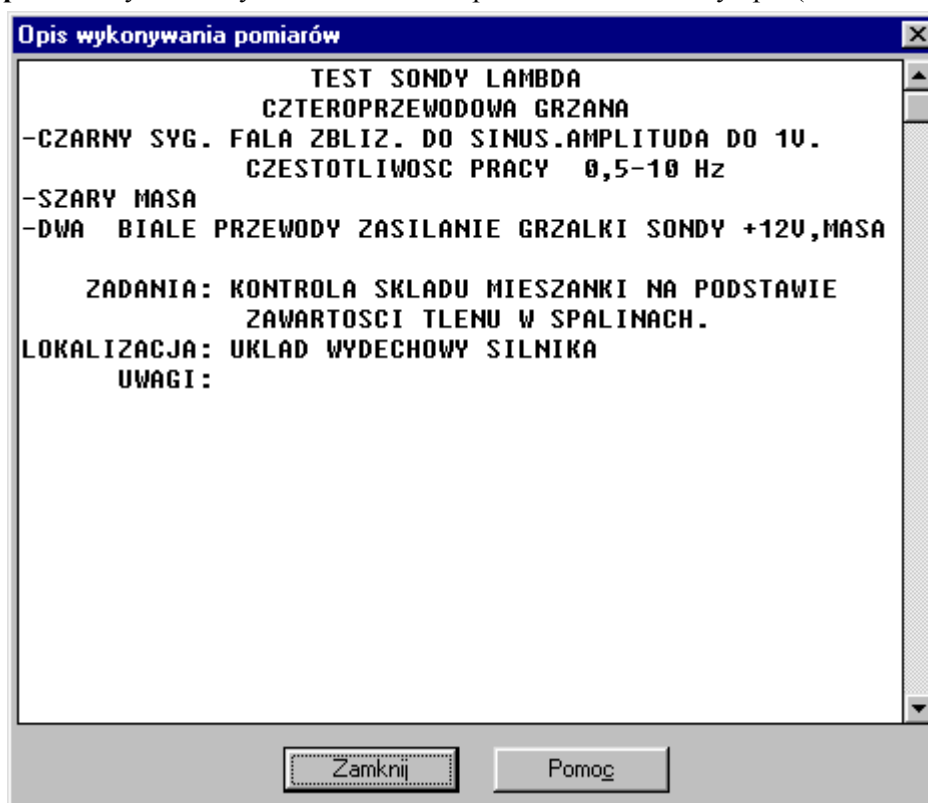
Opis wykonywania pomiarów

TEST SONDY LAMBDA
CZTEROPRZEWODOWA GRZANA
-CZARNY SYG. FALA ZBLIZ. DO SINUS.AMPLITUDA DO 1V.
CZESTOTLIWOSC PRACY 0,5-10 Hz
-SZARY MASA
-DWA BIALE PRZEWODY ZASILANIE GRZALKI SONDY +12V,MASA

ZADANIA: KONTROLA SKLADU MIESZANKI NA PODSTAWIE ZAWARTOSCI TLENU W SPALINACH.
LOKALIZACJA: UKLAD WYDECHOWY SILNIKA
UWAGI:

Zamknij
Pomoc